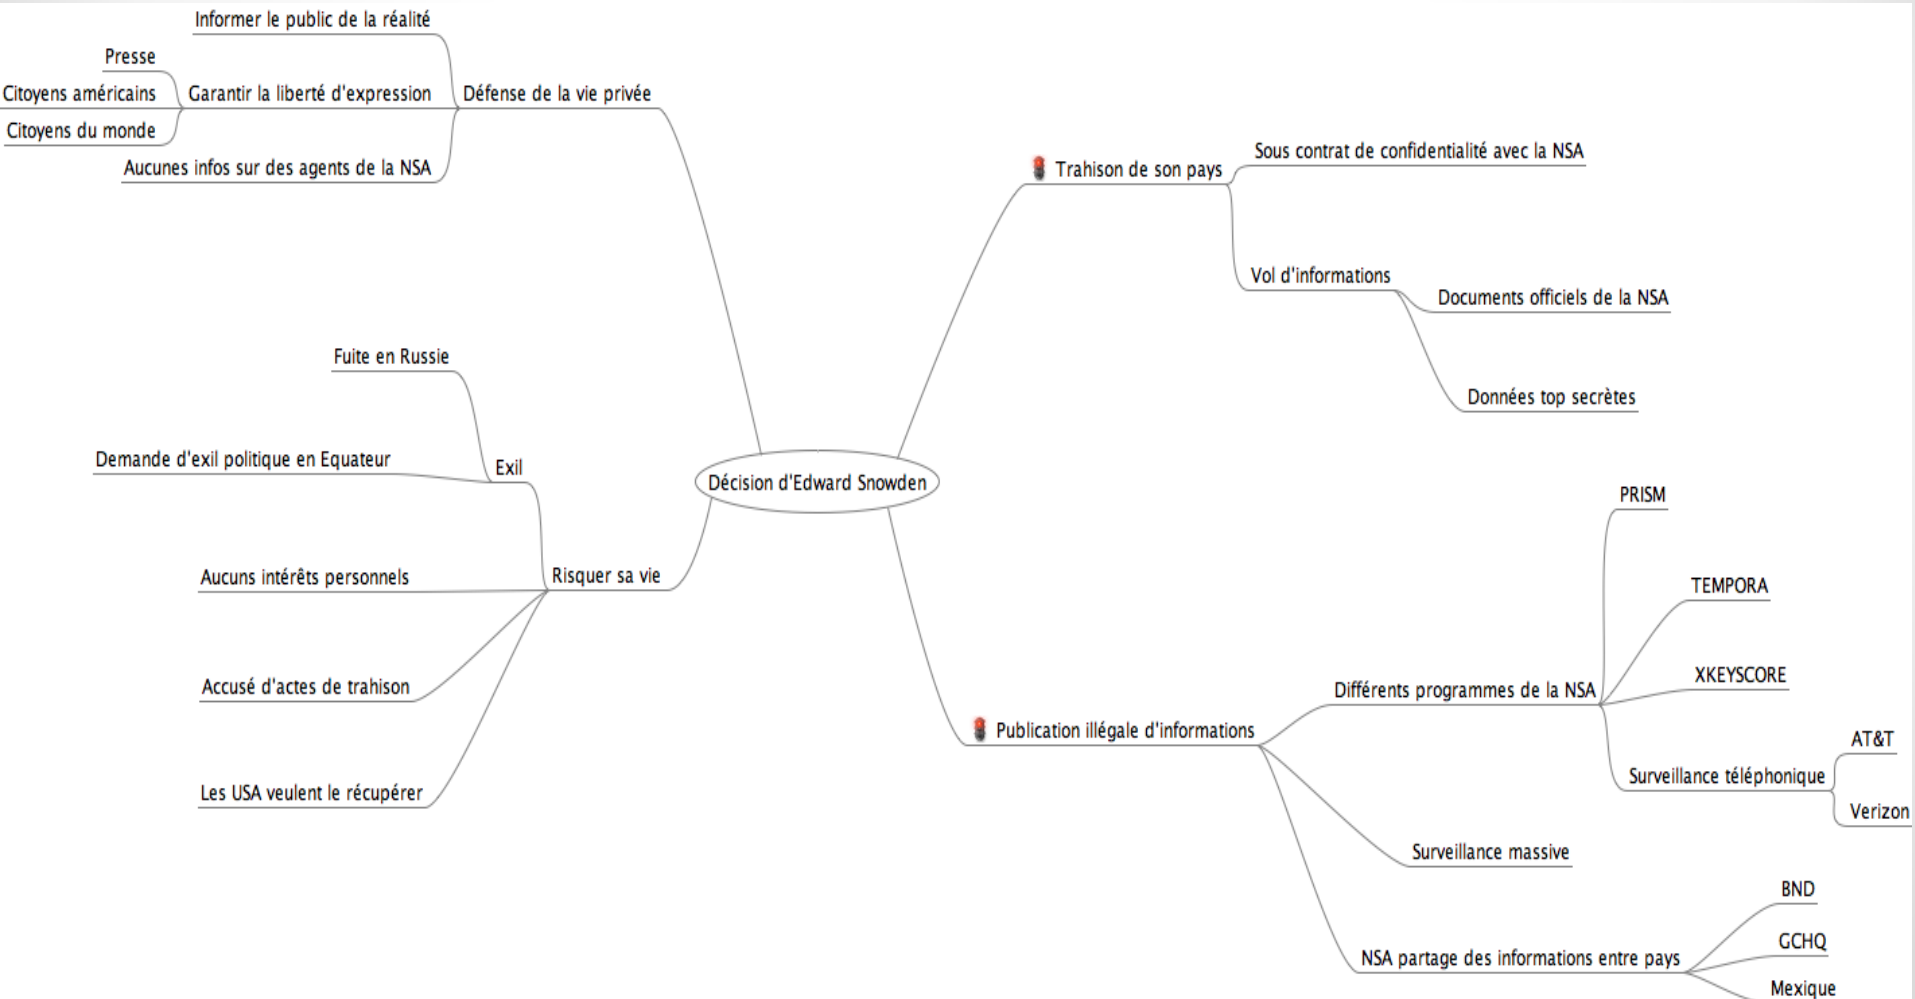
Décision d'Edward Snowden

Défense de la vie privée
Informer le public de la réalité
Garantir la liberté d'expression
Presse
Citoyens américains
Citoyens du monde
Aucunes infos sur des agents de la NSA

Risquer sa vie
Exil
Fuite en Russie
Demande d'exil politique en Equateur
Aucuns intérêts personnels
Accusé d'actes de trahison
Les USA veulent le récupérer

Trahison de son pays
Sous contrat de confidentialité avec la NSA
Vol d'informations
Documents officiels de la NSA
Données top secrètes

Publication illégale d'informations
Différents programmes de la NSA
PRISM
TEMPORA
XKEYSCORE
Surveillance téléphonique
AT&T
Verizon
Surveillance massive
NSA partage des informations entre pays
BND
GCHQ
Mexique